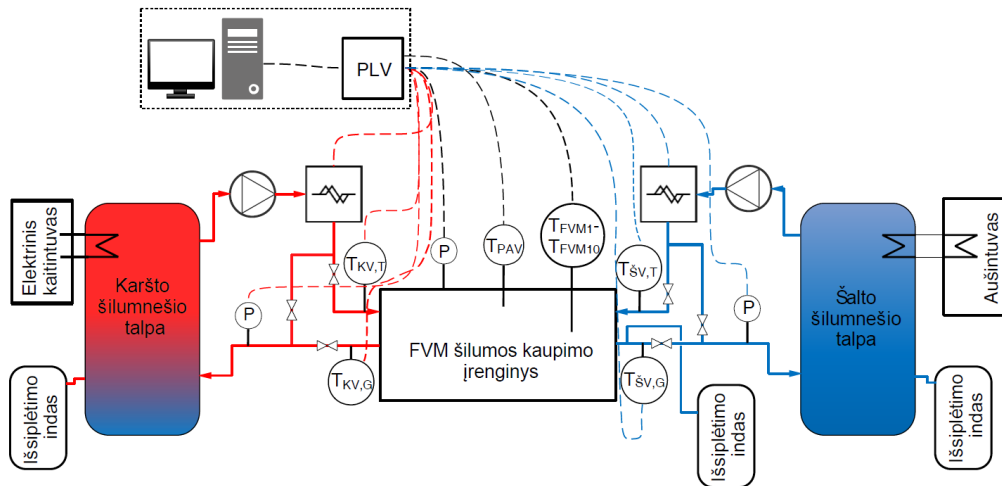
PLV

Elektrinis kaitintuvas

Karšto šilumnešio talpa

Išsiplėtimo indas

P

$T_{KV,T}$

P

$T_{PAV}$

$T_{FVM1}$- $T_{FVM10}$

$T_{ŠV,T}$

P

FVM šilumos kaupimo įrenginys

$T_{KV,G}$

$T_{ŠV,G}$

Išsiplėtimo indas

Aušintuvas

Šalto šilumnešio talpa

Išsiplėtimo indas